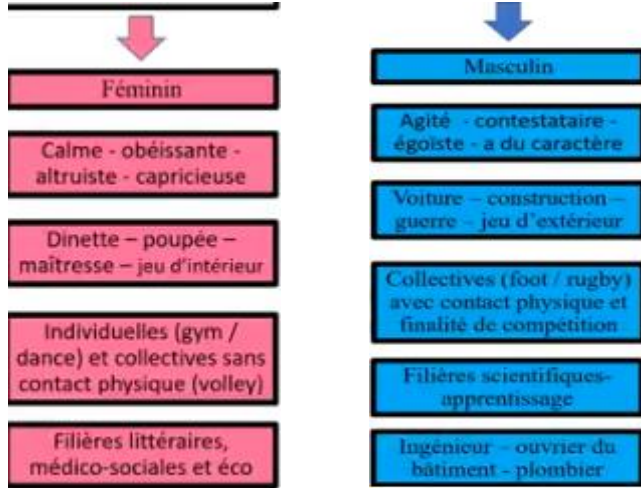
Féminin

Calme - obéissante - altruiste - capricieuse

Dinette – poupée – maîtresse – jeu d'intérieur

Individuelles (gym / dance) et collectives sans contact physique (volley)

Filières littéraires, médico-sociales et éco

Masculin

Agité - contestataire - égoïste - a du caractère

Voiture – construction – guerre – jeu d'extérieur

Collectives (foot / rugby) avec contact physique et finalité de compétition

Filières scientifiques-apprentissage

Ingénieur – ouvrier du bâtiment - plombier